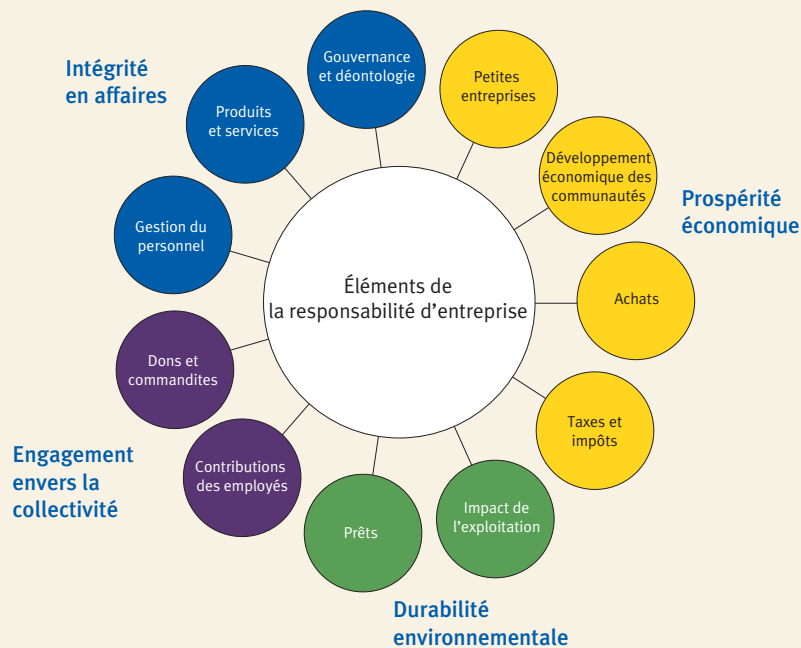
Intégrité en affaires

Gouvernance et déontologie

Produits et services

Gestion du personnel

Petites entreprises

Développement économique des communautés

Prospérité économique

Éléments de la responsabilité d'entreprise

Achats

Taxes et impôts

Dons et commandites

Contributions des employés

Engagement envers la collectivité

Prêts

Impact de l'exploitation

Durabilité environnementale